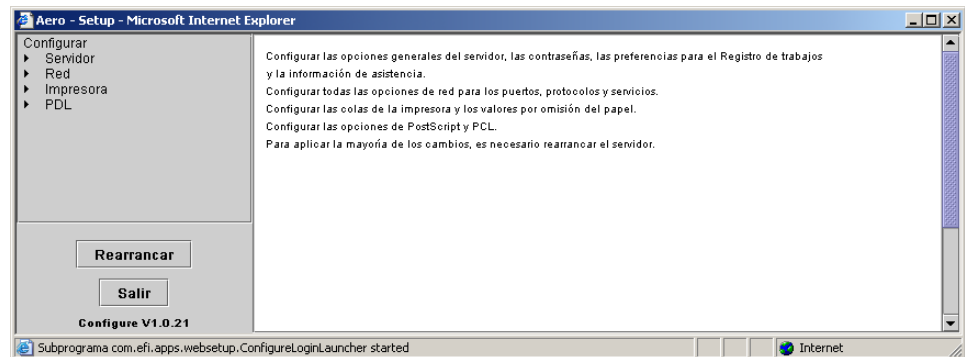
Aero - Setup - Microsoft Internet Explorer

Configurar
Servidor
Red
Impresora
PDL

Rearrancar

Salir

Configure V1.0.21

Configurar las opciones generales del servidor, las contraseñas, las preferencias para el Registro de trabajos y la información de asistencia.
Configurar todas las opciones de red para los puertos, protocolos y servicios.
Configurar las colas de la impresora y los valores por omisión del papel.
Configurar las opciones de PostScript y PCL.
Para aplicar la mayoría de los cambios, es necesario rearrancar el servidor.

Subprograma com.efi.apps.websetup.ConfigureLoginLauncher started

Internet